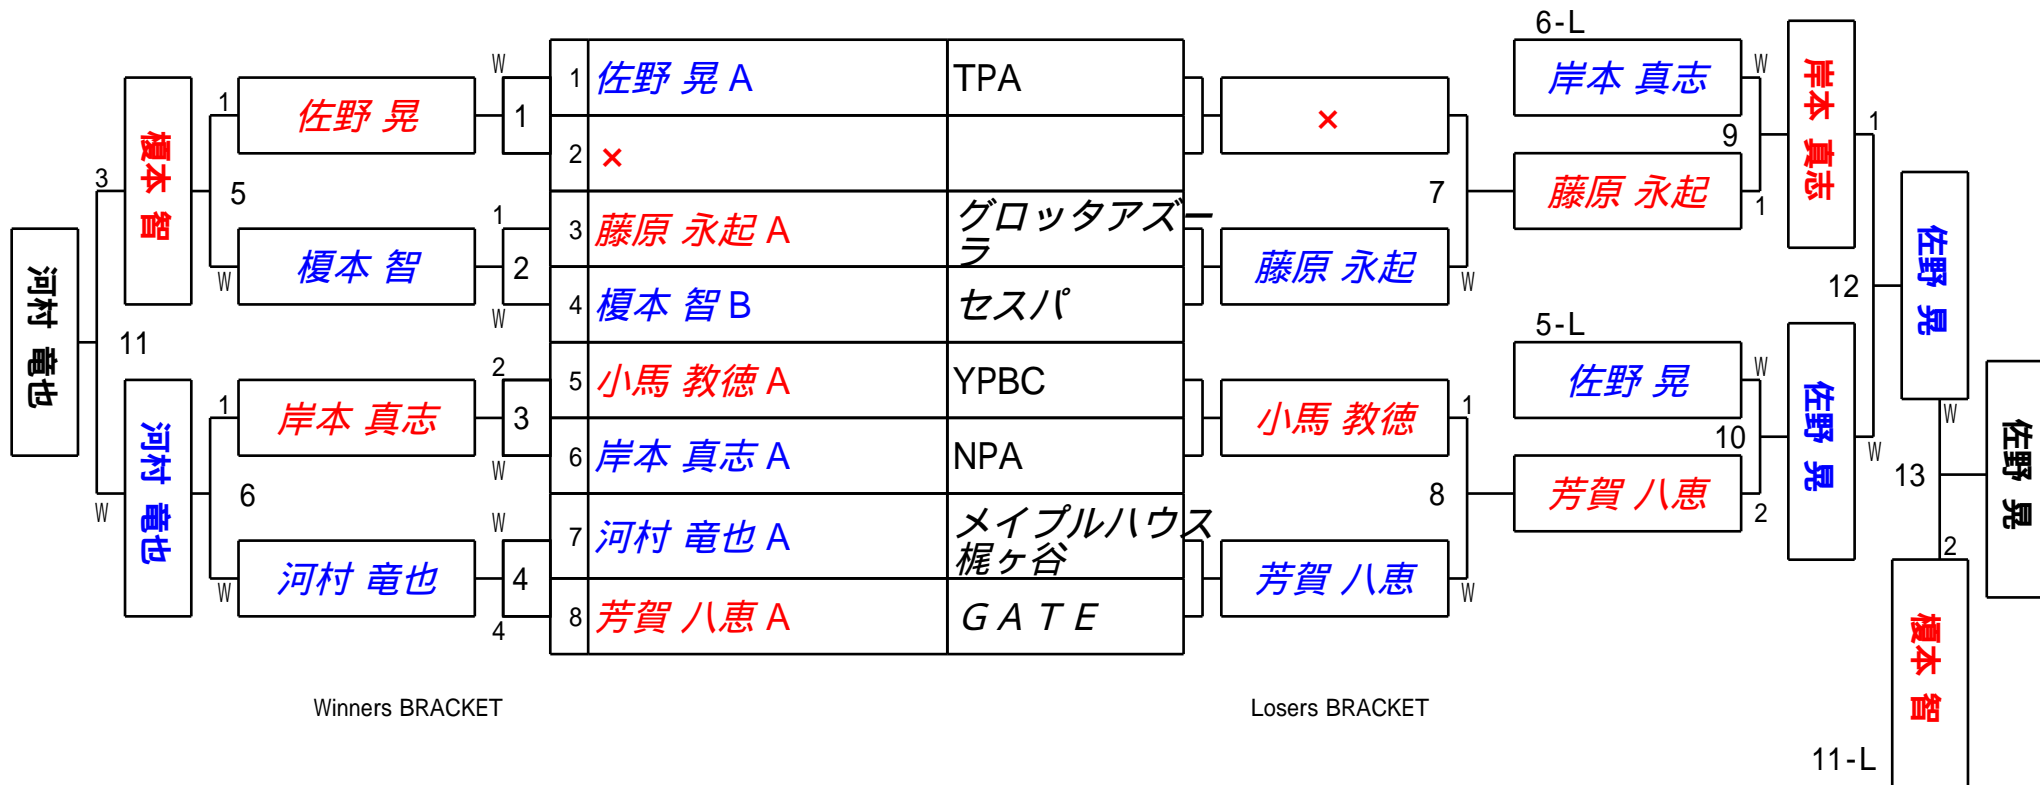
| | | |
|---|---|---|
| 1 | 佐野 晃 A | TPA |
| 2 | × | |
| 3 | 藤原 永起 A | グロッタアズーラ |
| 4 | 榎本 智 B | セスパ |
| 5 | 小馬 教徳 A | YPBC |
| 6 | 岸本 真志 A | NPA |
| 7 | 河村 竜也 A | メイプルハウス梶ヶ谷 |
| 8 | 芳賀 八恵 A | G A T E |

W 1 佐野 晃 1 5 榎本 智 3 1 W 榎本 智 2 W

河村 竜也 11

2 3 岸本 真志 1 6 河村 竜也 W W 河村 竜也 W 4 W 4

Winners BRACKET

× 7 藤原 永起 W 6-L 岸本 真志 W 9 藤原 永起 1 岸本 真志 1

12 佐野 晃

小馬 教徳 1 8 芳賀 八恵 W 5-L 佐野 晃 W 10 芳賀 八恵 2 佐野 晃 W

W 13 佐野 晃 2 榎本 智 11-L

Losers BRACKET